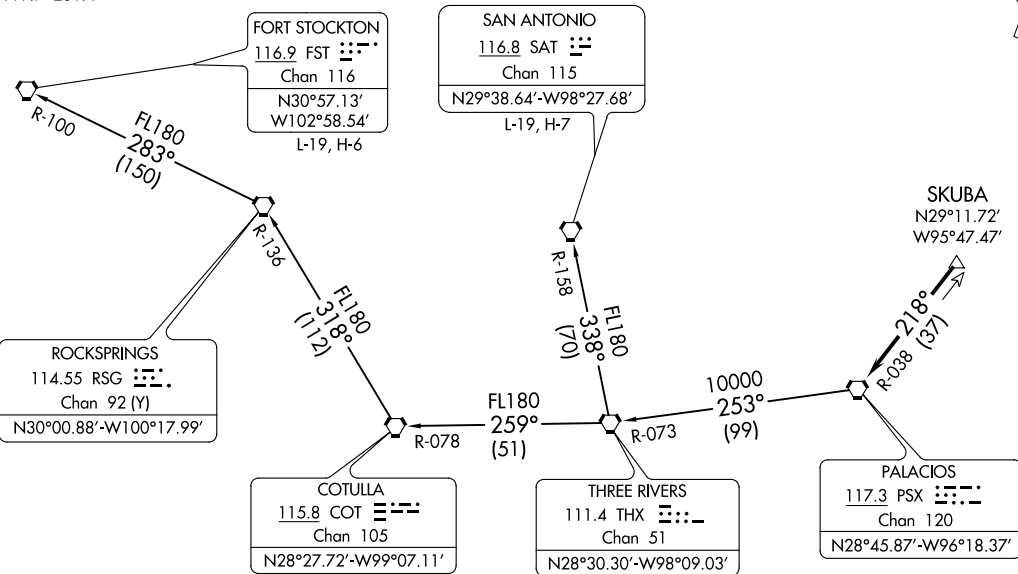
FORT STOCKTON
116.9 FST
Chan 116
N30°57.13'
W102°58.54'
L-19, H-6

SAN ANTONIO
116.8 SAT
Chan 115
N29°38.64'-W98°27.68'
L-19, H-7

R-100
FL180
283°
(150)

R-136

FL180
318°
(112)

R-158

FL180
338°
(70)

SKUBA
N29°11.72'
W95°47.47'

218°
(37)
R-038

10000
253°
(99)

ROCKSPRINGS
114.55 RSG
Chan 92 (Y)
N30°00.88'-W100°17.99'

FL180
259°
(51)
R-078
R-073

COTULLA
115.8 COT
Chan 105
N28°27.72'-W99°07.11'

THREE RIVERS
111.4 THX
Chan 51
N28°30.30'-W98°09.03'

PALACIOS
117.3 PSX
Chan 120
N28°45.87'-W96°18.37'